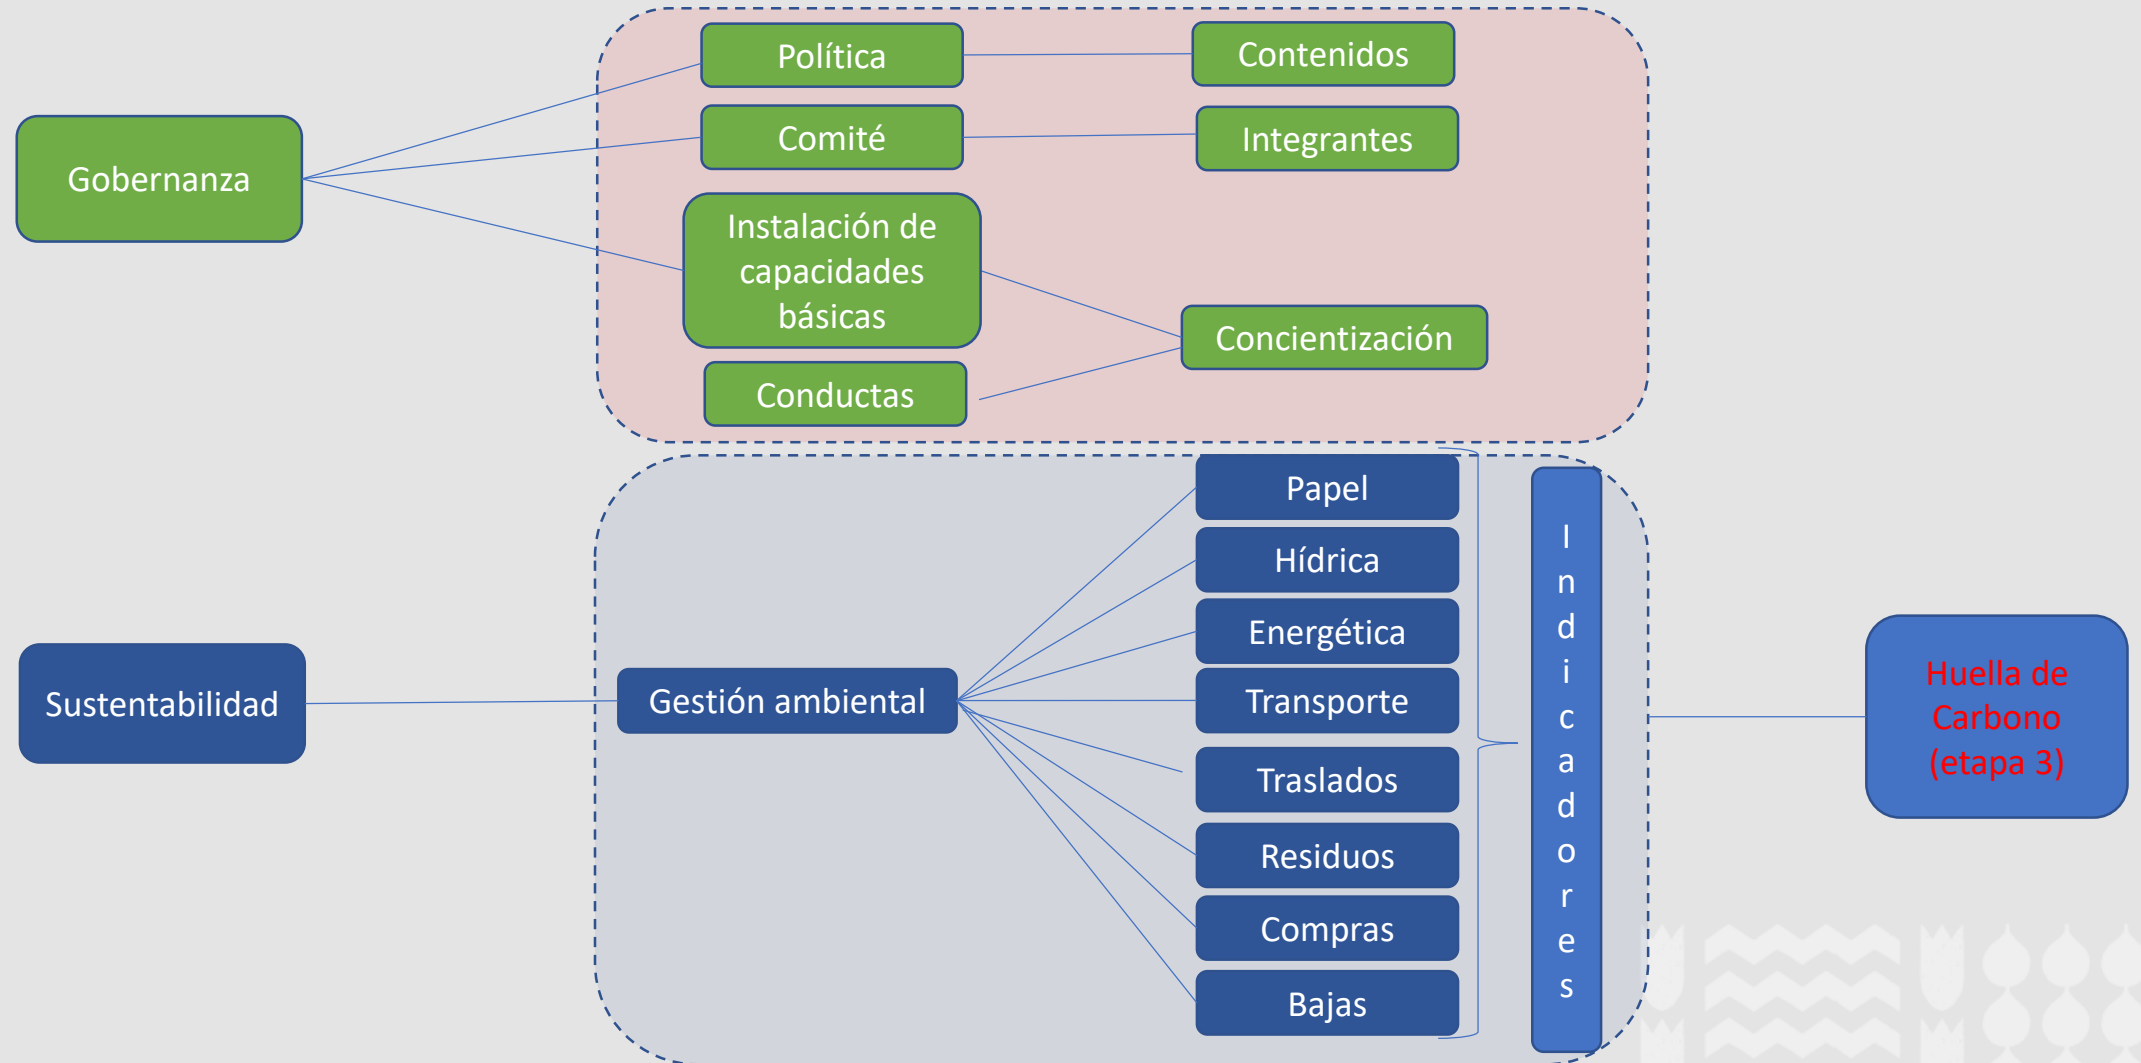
Gobernanza

Política

Contenidos

Comité

Integrantes

Instalación de capacidades básicas

Concientización

Conductas

Sustentabilidad

Gestión ambiental

Papel

Hídrica

Energética

Transporte

Traslados

Residuos

Compras

Bajas

Indicadores

Huella de Carbono (etapa 3)